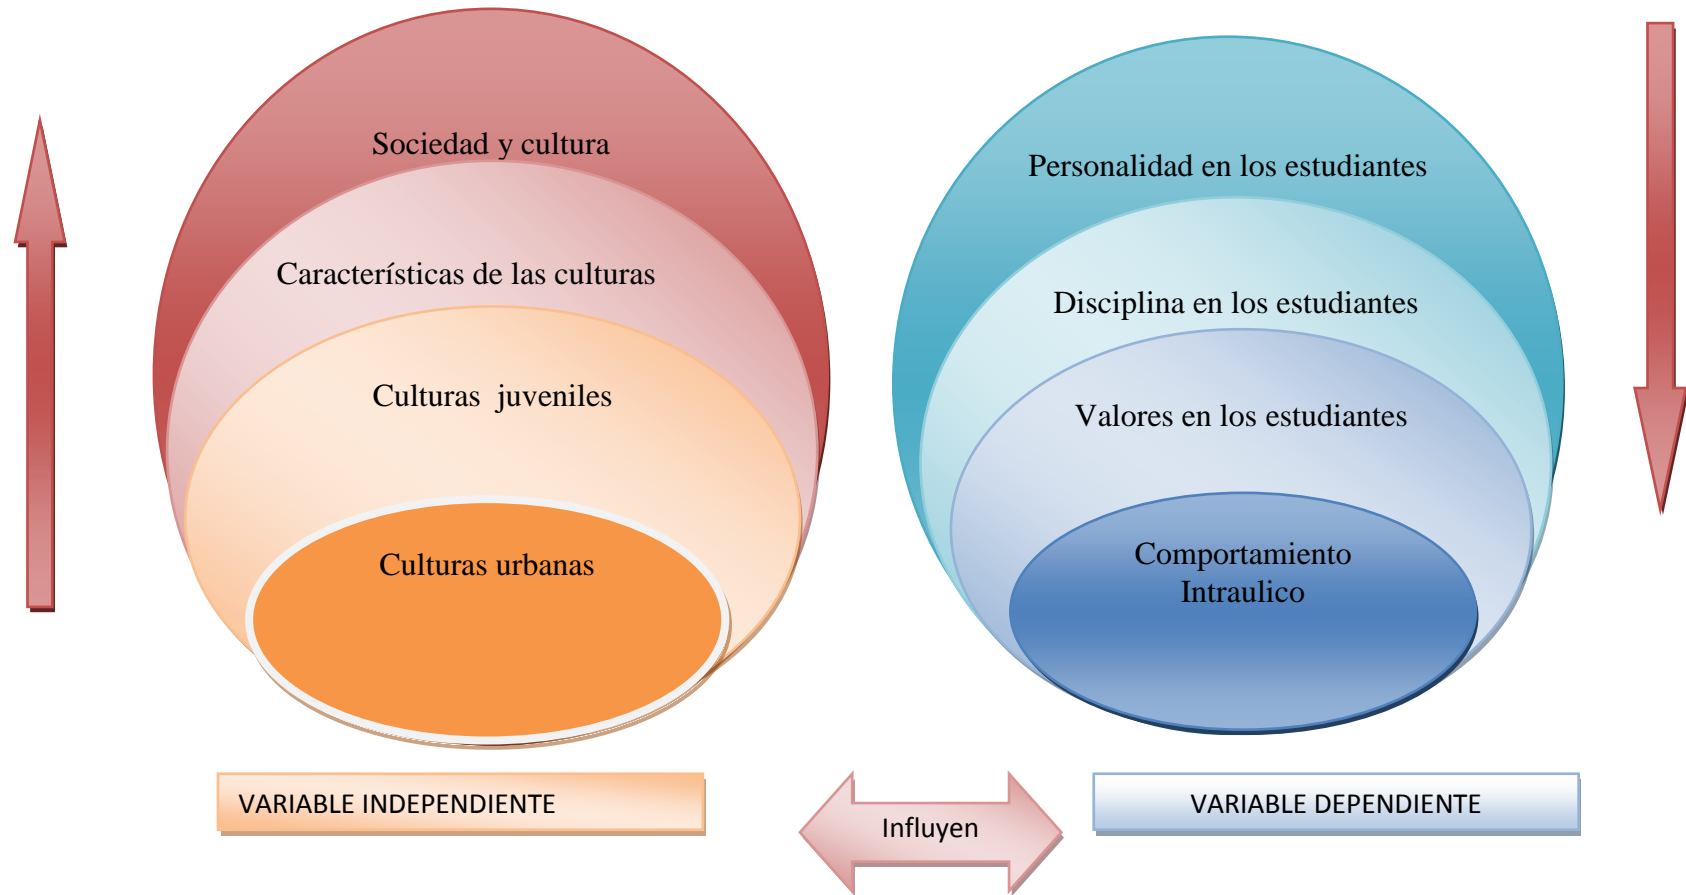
Sociedad y cultura

Características de las culturas

Culturas juveniles

Culturas urbanas

Personalidad en los estudiantes

Disciplina en los estudiantes

Valores en los estudiantes

Comportamiento Intraulico

VARIABLE INDEPENDIENTE

Influyen

VARIABLE DEPENDIENTE